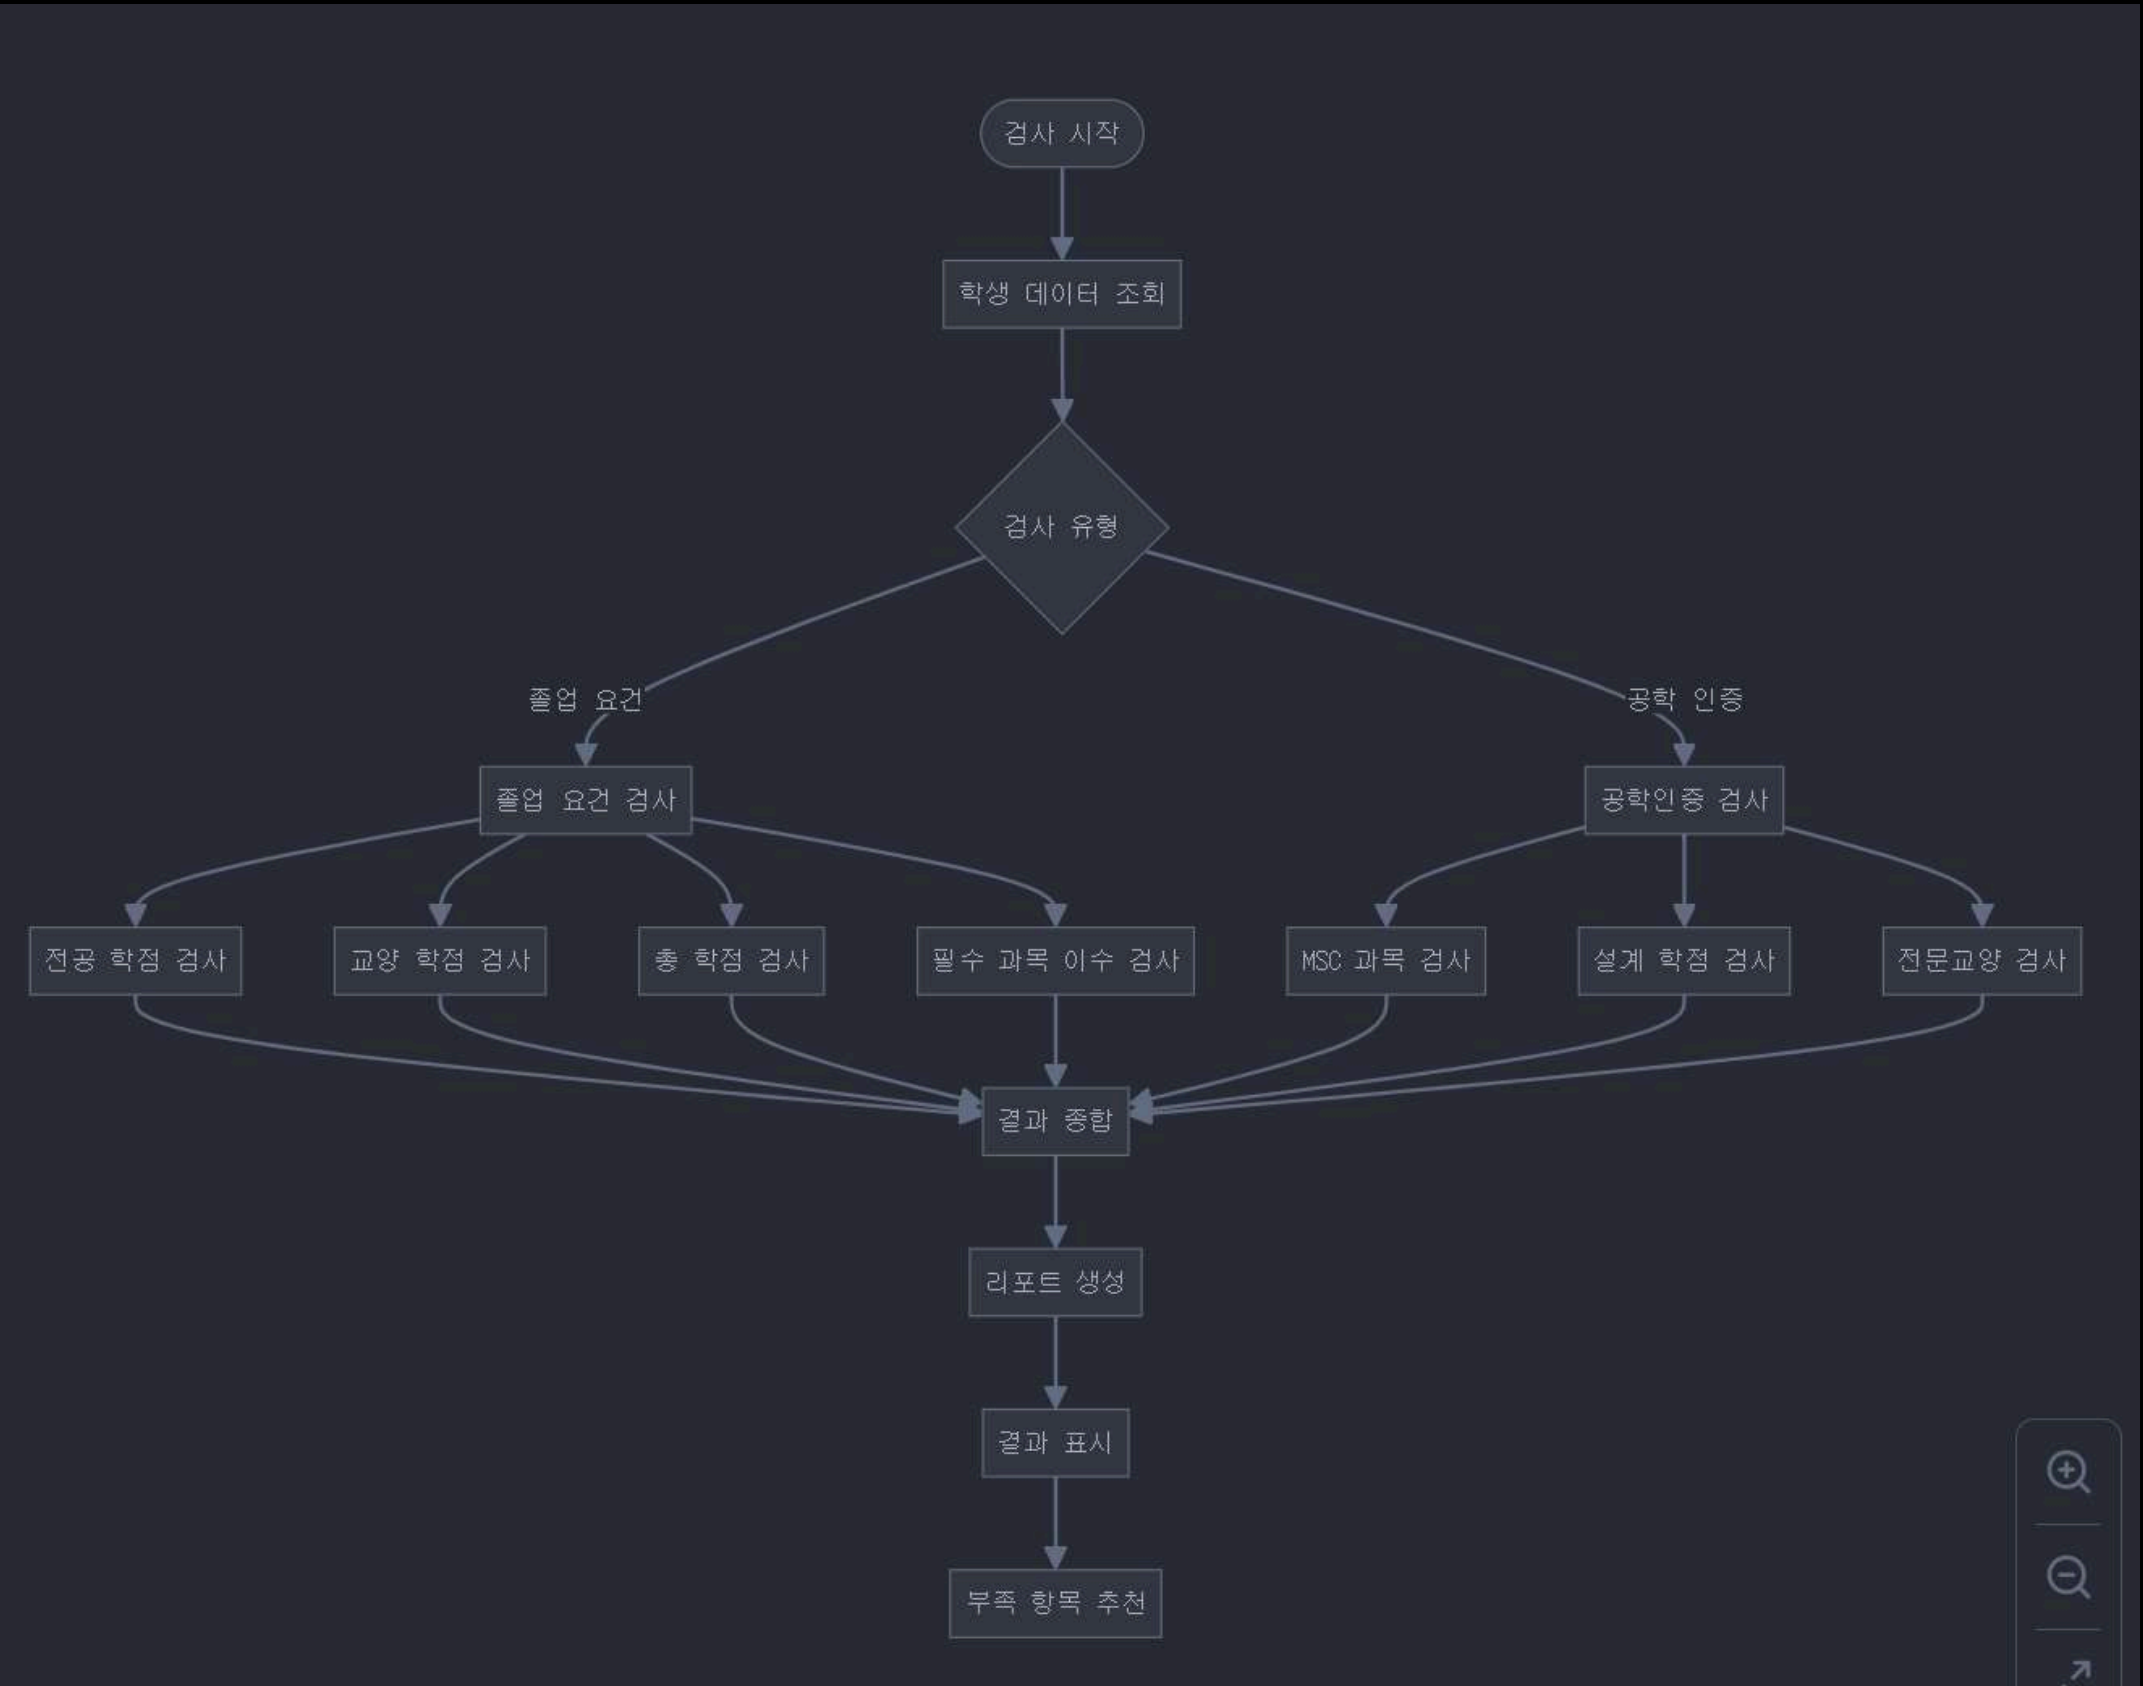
검사 시작

학생 데이터 조회

검사 유형

졸업 요건

공학 인증

졸업 요건 검사

공학인증 검사

전공 학점 검사

교양 학점 검사

총 학점 검사

필수 과목 이수 검사

MSC 과목 검사

설계 학점 검사

전문교양 검사

결과 종합

리포트 생성

결과 표시

부족 항목 추천